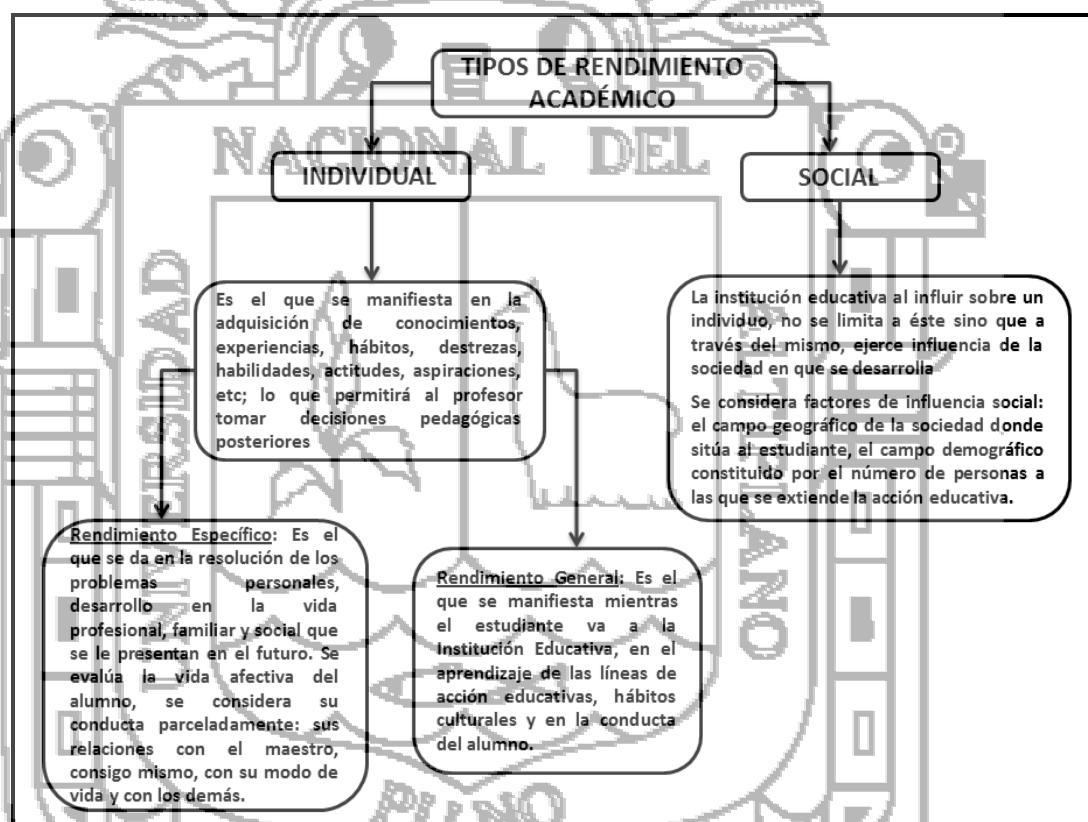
TIPOS DE RENDIMIENTO ACADÉMICO

INDIVIDUAL

SOCIAL

Es el que se manifiesta en la adquisición de conocimientos, experiencias, hábitos, destrezas, habilidades, actitudes, aspiraciones, etc; lo que permitirá al profesor tomar decisiones pedagógicas posteriores

La institución educativa al influir sobre un individuo, no se limita a éste sino que a través del mismo, ejerce influencia de la sociedad en que se desarrolla

Se considera factores de influencia social: el campo geográfico de la sociedad donde sitúa al estudiante, el campo demográfico constituido por el número de personas a las que se extiende la acción educativa.

Rendimiento Específico: Es el que se da en la resolución de los problemas personales, desarrollo en la vida profesional, familiar y social que se le presentan en el futuro. Se evalúa la vida afectiva del alumno, se considera su conducta parceladamente: sus relaciones con el maestro, consigo mismo, con su modo de vida y con los demás.

Rendimiento General: Es el que se manifiesta mientras el estudiante va a la Institución Educativa, en el aprendizaje de las líneas de acción educativas, hábitos culturales y en la conducta del alumno.

NACIONAL DEL
UNIVERSIDAD
ALTIPLANO
PUNO